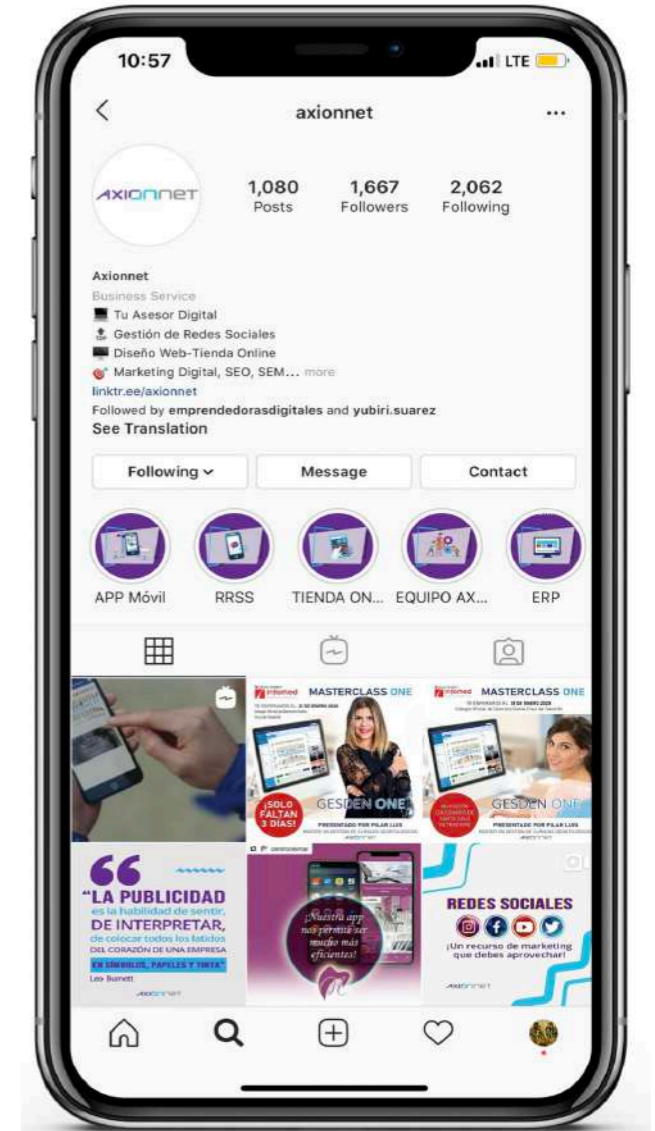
10:57

LTE

axionnet

AXIONNET

1,080
Posts

1,667
Followers

2,062
Following

Axionnet
Business Service
Tu Asesor Digital
Gestión de Redes Sociales
Diseño Web-Tienda Online
Marketing Digital, SEO, SEM... more
linktr.ee/axionnet
Followed by emprendedorasdigitales and yubiri.suarez
See Translation

Following
Message
Contact

APP Móvil
RRSS
TIENDA ON...
EQUIPO AX...
ERP

informed MASTERCLASS ONE
¡SOLO FALTAN 3 DÍAS!
GESDEN ONE
PRESENTADO POR PILAR LUIS

informed MASTERCLASS ONE
GESDEN ONE
PRESENTADO POR PILAR LUIS

"LA PUBLICIDAD es la habilidad de sentir, DE INTERPRETAR, de colocar todos los latidos DEL CORAZÓN DE UNA EMPRESA EN SÍMBOLOS, PAPELES Y TINTA"
Leo Burnett
AXIONNET

¡Nuestra app nos permite ser mucho más eficientes!

REDES SOCIALES
¡Un recurso de marketing que debes aprovechar!
AXIONNET